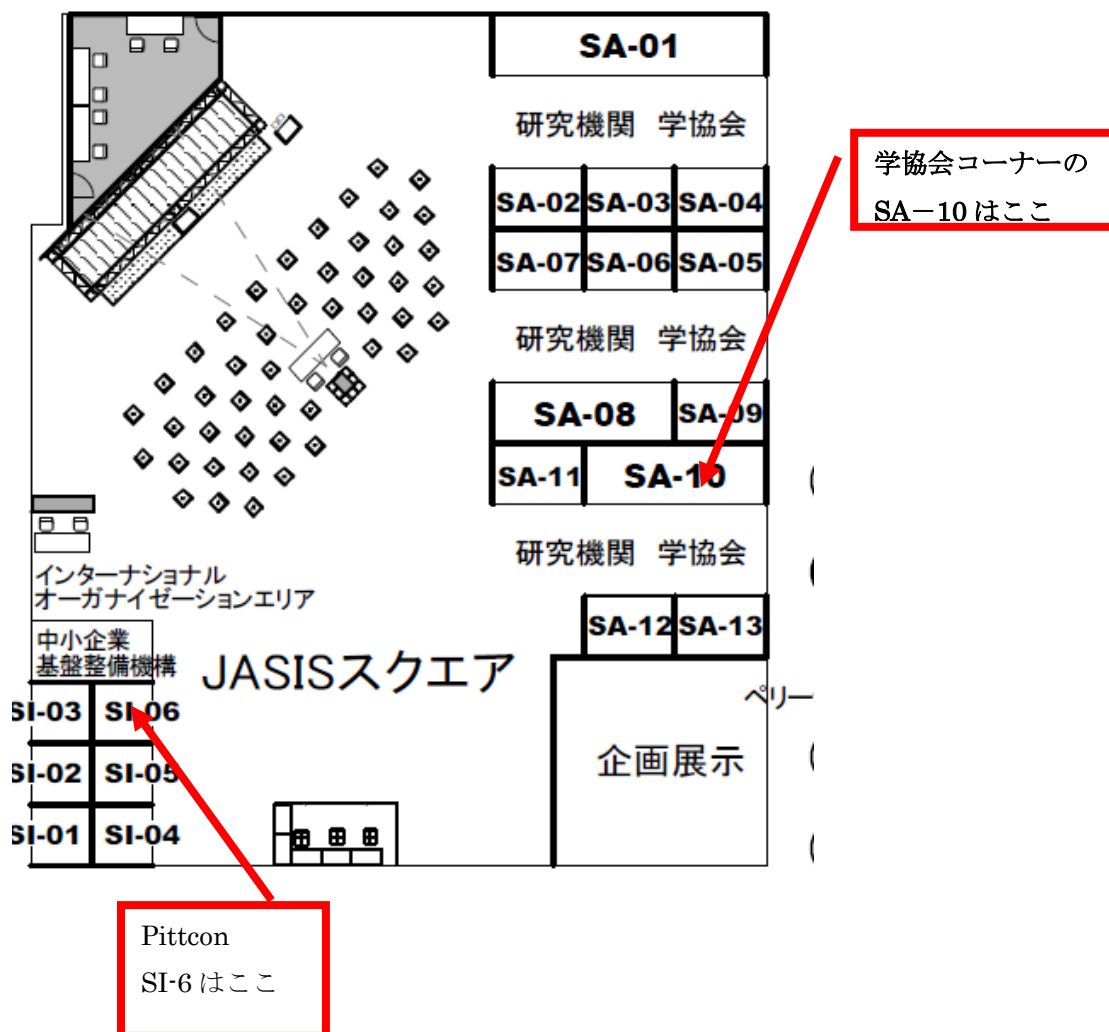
SA-01

研究機関 学協会

学協会コーナーの
SA−10 はここ

| SA-02 | SA-03 | SA-04 |
|---|---|---|
| SA-07 | SA-06 | SA-05 |

研究機関 学協会

SA-08 SA-09

SA-11 SA-10

研究機関 学協会

インターナショナル
オーガナイゼーションエリア

中小企業
基盤整備機構

JASISスクエア

SA-12 SA-13

ペリー

企画展示

| SI-03 | SI-06 |
|---|---|
| SI-02 | SI-05 |
| SI-01 | SI-04 |

Pittcon
SI-6 はここ